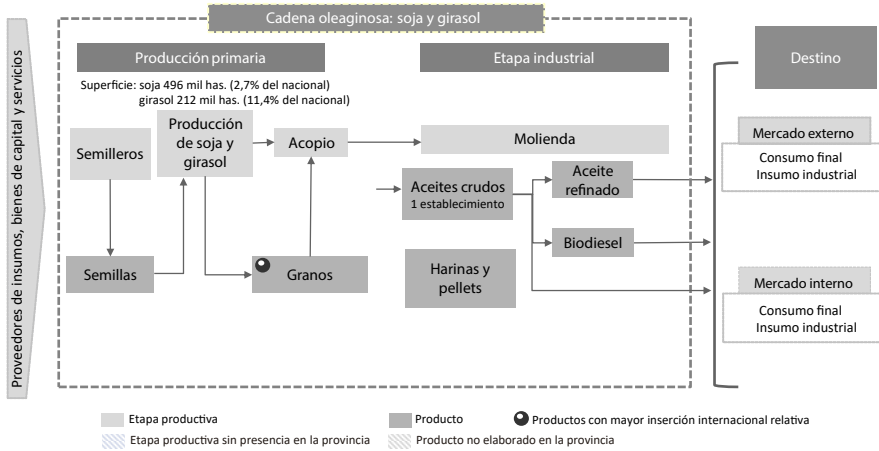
Proveedores de insumos, bienes de capital y servicios

Cadena oleaginosa: soja y girasol

Producción primaria

Etapa industrial

Destino

Superficie: soja 496 mil has. (2,7% del nacional)
girasol 212 mil has. (11,4% del nacional)

Semilleros

Producción de soja y girasol

Acopio

Molienda

Mercado externo

Consumo final
Insumo industrial

Aceites crudos
1 establecimiento

Aceite refinado

Biodiesel

Semillas

Granos

Harinas y pellets

Mercado interno

Consumo final
Insumo industrial

Etapa productiva

Producto

Productos con mayor inserción internacional relativa

Etapa productiva sin presencia en la provincia

Producto no elaborado en la provincia